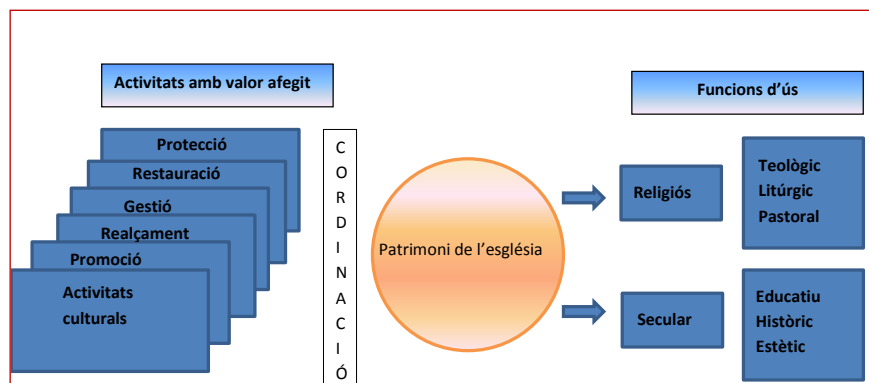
Activitats amb valor afegit

Protecció
Restauració
Gestió
Realçament
Promoció
Activitats culturals

C
O
R
D
I
N
A
C
I
Ó

Patrimoni de l'església

Funcions d'ús

Religiós

Teològic
Litúrgic
Pastoral

Secular

Educatiu
Històric
Estètic